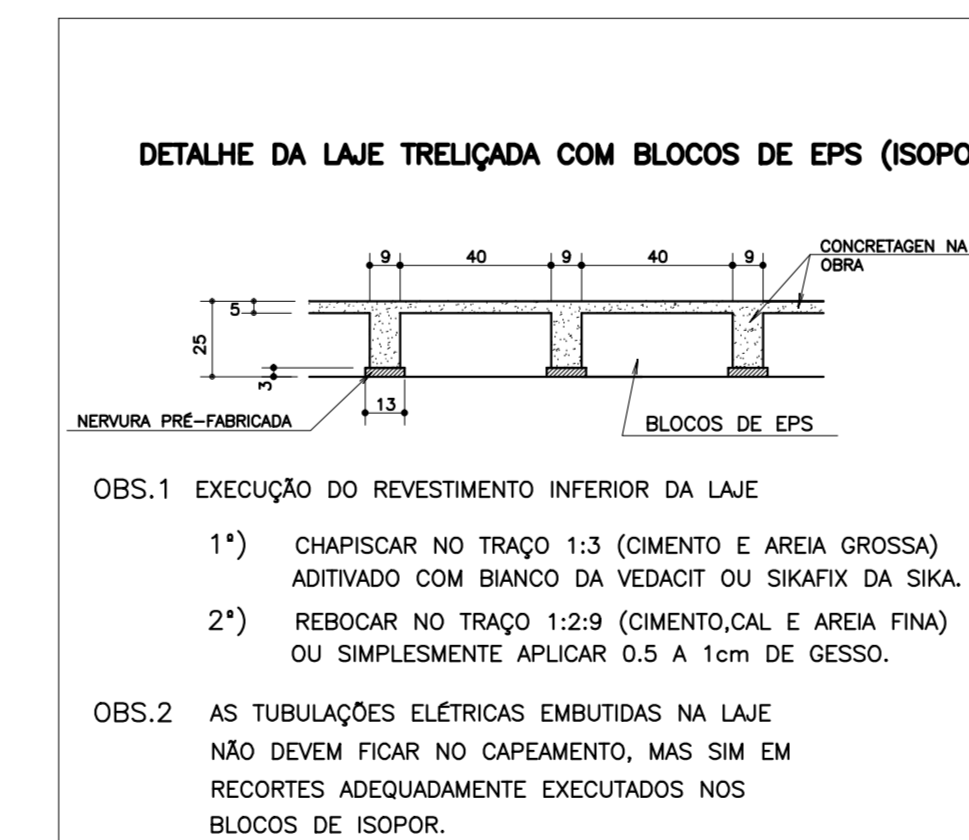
DETALHE DA LAJE TRELIÇADA COM BLOCOS DE EPS (ISOPO

9
40
9
40
9
CONCRETAGEN NA OBRA
5
25
3
13
NERVURA PRÉ-FABRICADA
BLOCOS DE EPS

OBS.1 EXECUÇÃO DO REVESTIMENTO INFERIOR DA LAJE

1º) CHAPISCAR NO TRAÇO 1:3 (CIMENTO E AREIA GROSSA) ADITIVADO COM BIANCO DA VEDACIT OU SIKAFIX DA SIKA.

2º) REBOCAR NO TRAÇO 1:2:9 (CIMENTO,CAL E AREIA FINA) OU SIMPLESMENTE APLICAR 0.5 A 1cm DE GESSO.

OBS.2 AS TUBULAÇÕES ELÉTRICAS EMBUTIDAS NA LAJE NÃO DEVEM FICAR NO CAPEAMENTO, MAS SIM EM RECORTES ADEQUADAMENTE EXECUTADOS NOS BLOCOS DE ISOPOR.